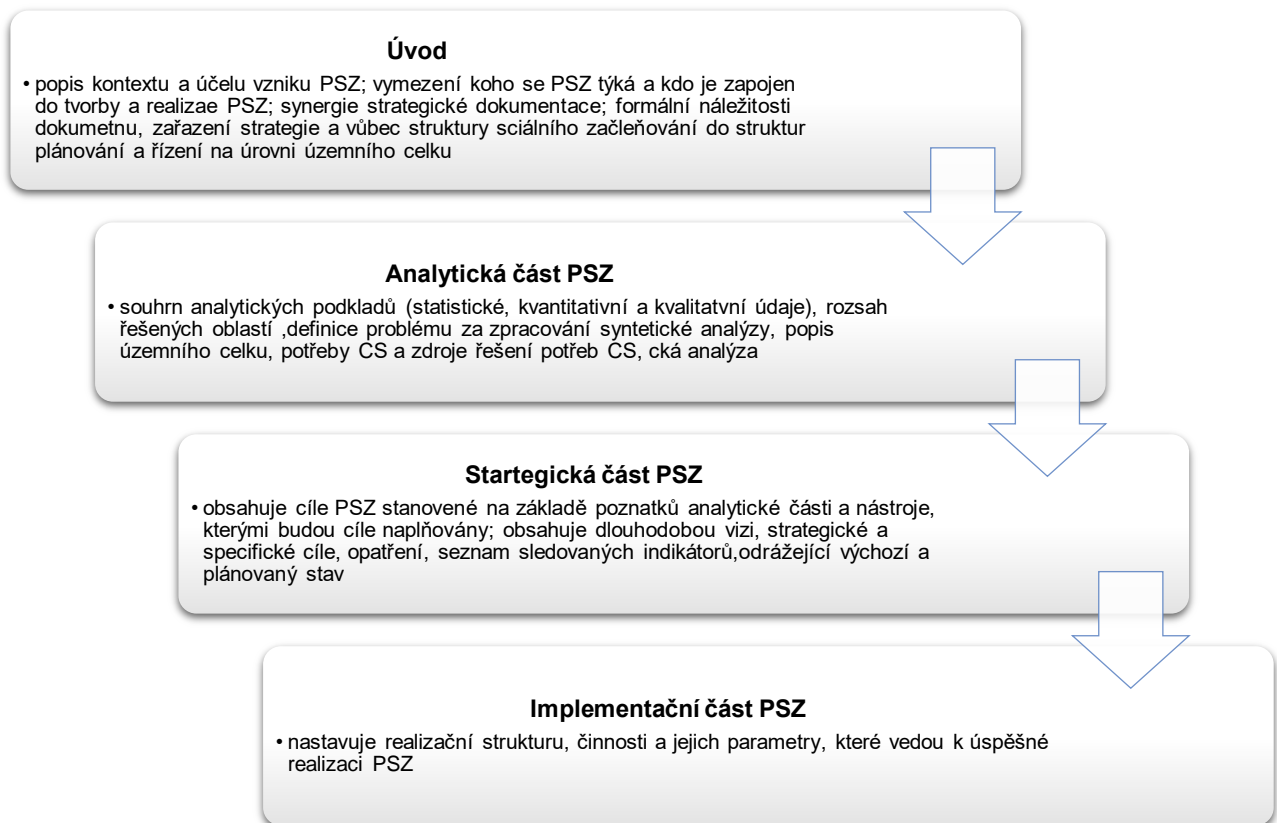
Úvod

• popis kontextu a účelu vzniku PSZ; vymezení koho se PSZ týká a kdo je zapojen do tvorby a realizae PSZ; synergie strategické dokumentace; formální náležitosti dokumetnu, zařazení strategie a vůbec struktury sciálního začleňování do struktur plánování a řízení na úrovni územního celku

Analytická část PSZ

• souhrn analytických podkladů (statistické, kvantitativní a kvalitatvní údaje), rozsah řešených oblastí ,definice problému za zpracování syntetické analýzy, popis územního celku, potřeby CS a zdroje řešení potřeb CS, cká analýza

Startegická část PSZ

• obsahuje cíle PSZ stanovené na základě poznatků analytické části a nástroje, kterými budou cíle naplňovány; obsahuje dlouhodobou vizi, strategické a specifické cíle, opatření, seznam sledovaných indikátorů,odrážející výchozí a plánovaný stav

Implementační část PSZ

• nastavuje realizační strukturu, činnosti a jejich parametry, které vedou k úspěšné realizaci PSZ